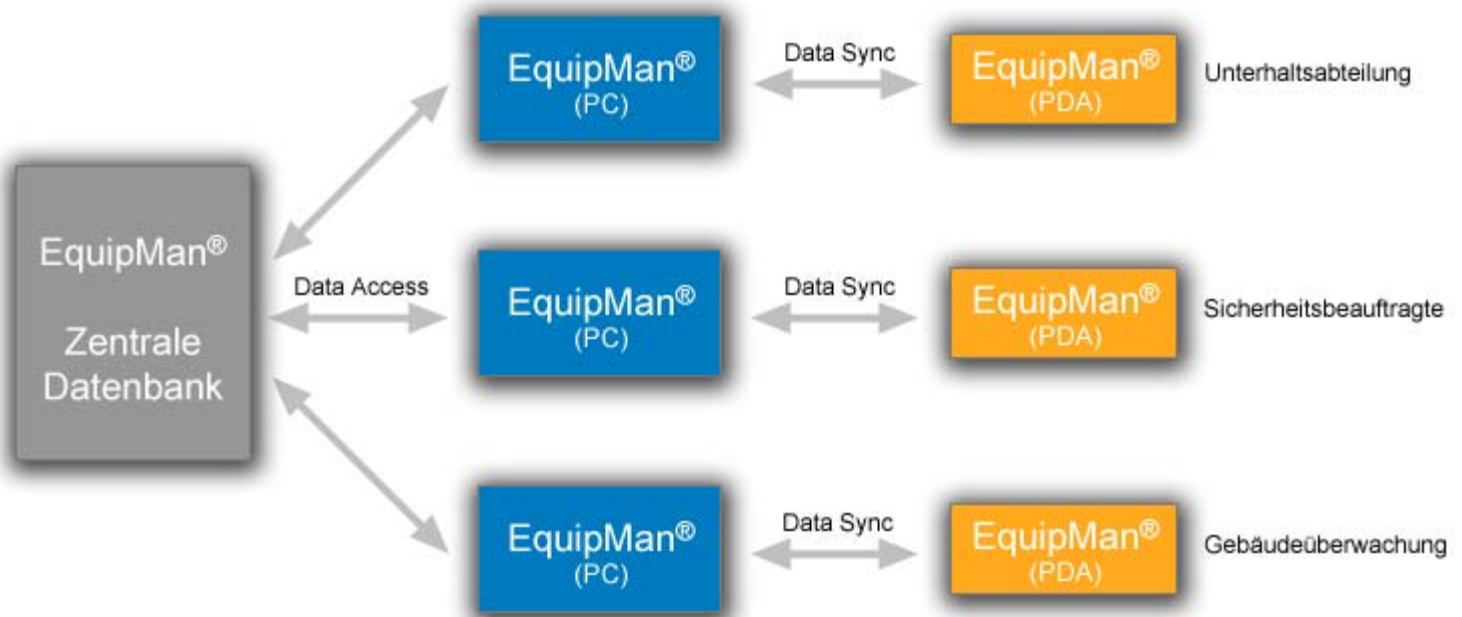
EquipMan®

Zentrale Datenbank

Data Access

EquipMan®
(PC)

Data Sync

EquipMan®
(PDA)

Unterhaltsabteilung

EquipMan®
(PC)

Data Sync

EquipMan®
(PDA)

Sicherheitsbeauftragte

EquipMan®
(PC)

Data Sync

EquipMan®
(PDA)

Gebäudeüberwachung